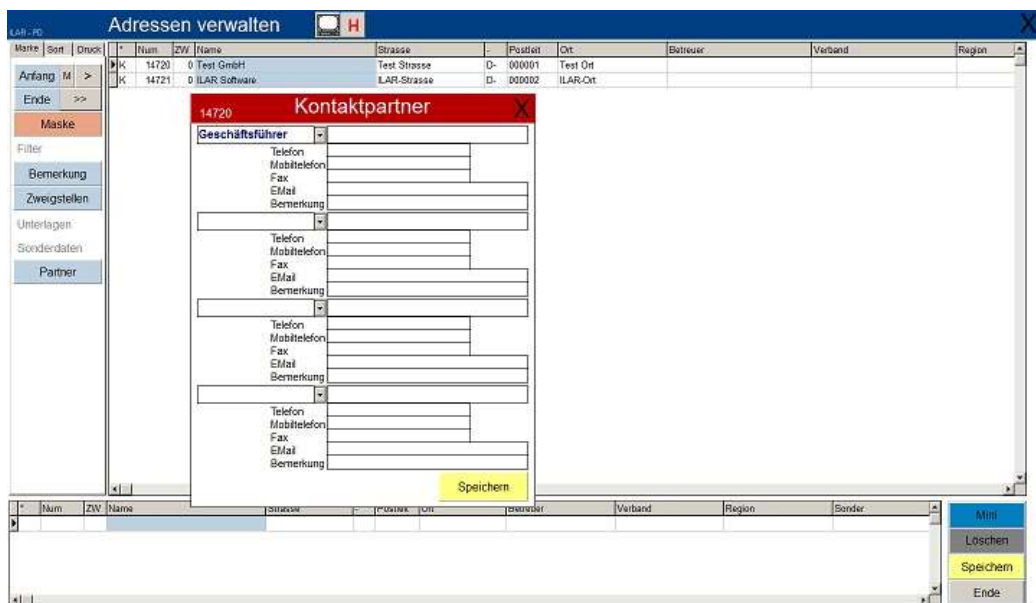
ILAR - PD

Adressen verwalten

H

X

Marke | Sort | Druck

Anfang | M | >

Ende | >>

Maske

Filter

Bemerkung

Zweigstellen

Unterlagen

Sonderdaten

Partner

| * | Num | ZW | Name | Strasse | - | Postleit | Ort | Betreuer | Verband | Region |
|---|---|---|---|---|---|---|---|---|---|---|
| K | 14720 | 0 | Test GmbH | Test Strasse | D- | 000001 | Test Ort | | | |
| K | 14721 | 0 | ILAR Software | ILAR-Strasse | D- | 000002 | ILAR-Ort | | | |

14720

Kontaktpartner

X

Geschäftsführer

Telefon
Mobiltelefon
Fax
EMail
Bemerkung

Telefon
Mobiltelefon
Fax
EMail
Bemerkung

Telefon
Mobiltelefon
Fax
EMail
Bemerkung

Telefon
Mobiltelefon
Fax
EMail
Bemerkung

Speichern

| * | Num | ZW | Name | Strasse | - | Postleit | Ort | Betreuer | Verband | Region | Sender |
|---|---|---|---|---|---|---|---|---|---|---|---|

Mini

Löschen

Speichern

Ende